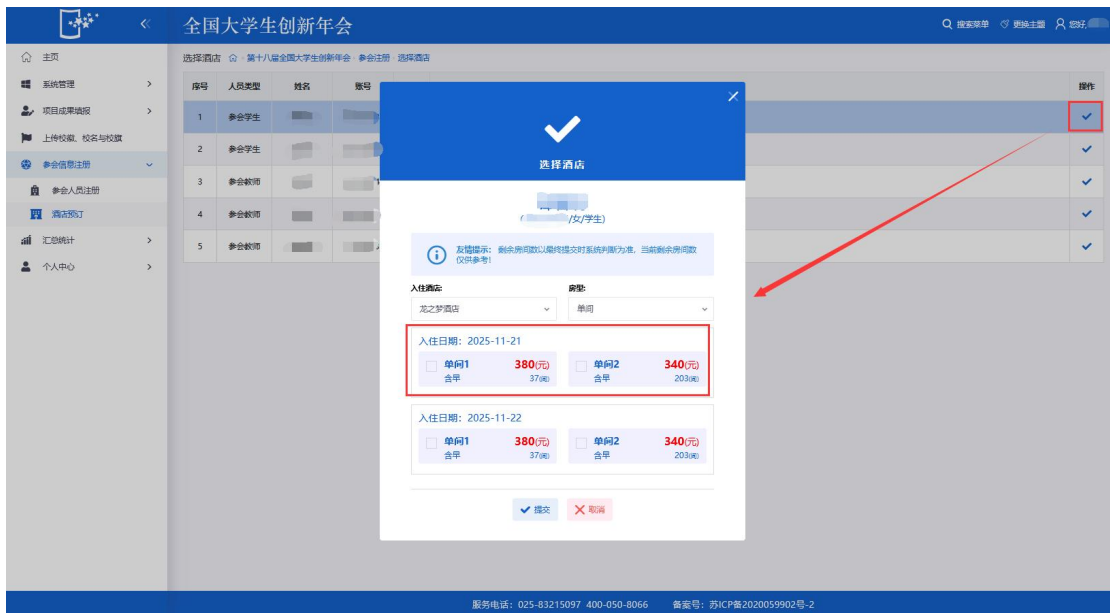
全国大学生创新年会

搜索菜单 更换主题 您好,

主页
系统管理
项目成果填报
上传校徽、校名与校旗
参会信息注册
参会人员注册
酒店预订
汇总统计
个人中心

选择酒店 第十八届全国大学生创新年会 参会注册 选择酒店

| 序号 | 人员类型 | 姓名 | 账号 | 操作 |
|---|---|---|---|---|
| 1 | 参会学生 | | | ✓ |
| 2 | 参会学生 | | | ✓ |
| 3 | 参会教师 | | | ✓ |
| 4 | 参会教师 | | | ✓ |
| 5 | 参会教师 | | | ✓ |

选择酒店

( /女/学生)

友情提示：剩余房间数以最终提交时系统判断为准，当前剩余房间数仅供参考！

入住酒店:
龙之梦酒店

房型:
单间

入住日期：2025-11-21
单间1 380(元) 含早 37(间)
单间2 340(元) 含早 203(间)

入住日期：2025-11-22
单间1 380(元) 含早 37(间)
单间2 340(元) 含早 203(间)

提交 取消

服务电话：025-83215097 400-050-8066 备案号：苏ICP备2020059902号-2